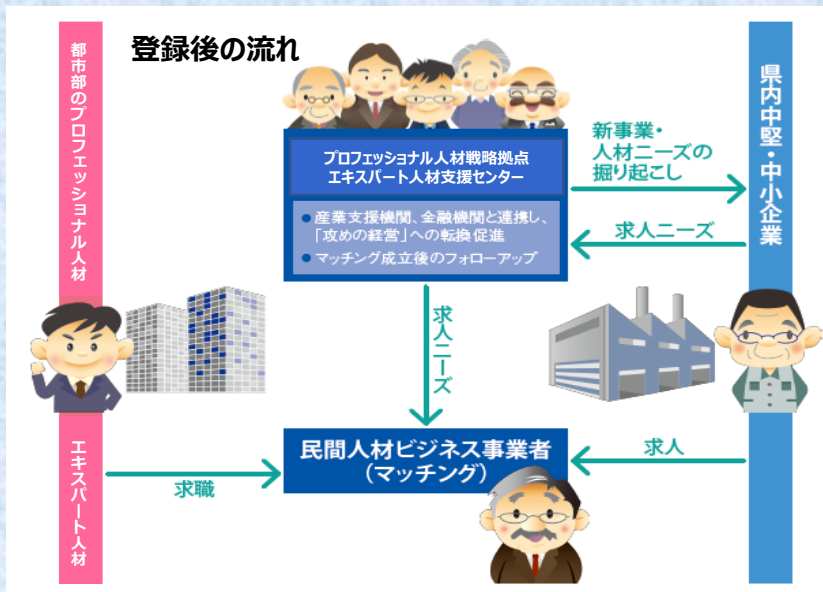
登録後の流れ

都市部のプロフェッショナル人材

プロフェッショナル人材戦略拠点
エキスパート人材支援センター

● 産業支援機関、金融機関と連携し、「攻めの経営」への転換促進
● マッチング成立後のフォローアップ

新事業・
人材ニーズの
掘り起こし

求人ニーズ

県内中堅・中小企業

求人ニーズ

民間人材ビジネス事業者
（マッチング）

求人

求職

エキスパート人材